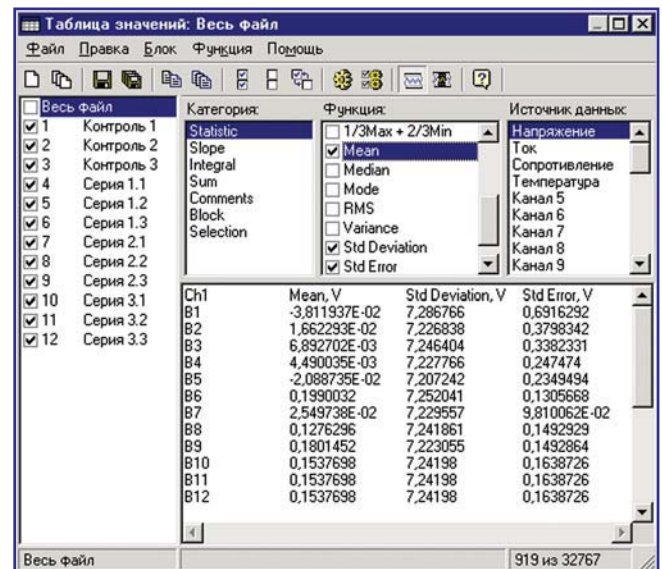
Таблица значений: Весь файл

Файл Правка Блок Функция Помощь

Весь файл
1 Контроль 1
2 Контроль 2
3 Контроль 3
4 Серия 1.1
5 Серия 1.2
6 Серия 1.3
7 Серия 2.1
8 Серия 2.2
9 Серия 2.3
10 Серия 3.1
11 Серия 3.2
12 Серия 3.3

Категория:
Statistic
Slope
Integral
Sum
Comments
Block
Selection

Функция:
1/3Max + 2/3Min
Mean
Median
Mode
RMS
Variance
Std Deviation
Std Error

Источник данных:
Напряжение
Ток
Сопротивление
Температура
Канал 5
Канал 6
Канал 7
Канал 8
Канал 9

| Ch1 | Mean, V | Std Deviation, V | Std Error, V |
|---|---|---|---|
| B1 | -3,811937E-02 | 7,286766 | 0,6916292 |
| B2 | 1,662293E-02 | 7,226838 | 0,3798342 |
| B3 | 6,892702E-03 | 7,246404 | 0,3382331 |
| B4 | 4,490035E-03 | 7,227766 | 0,247474 |
| B5 | -2,088735E-02 | 7,207242 | 0,2349494 |
| B6 | 0,1990032 | 7,252041 | 0,1305668 |
| B7 | 2,549738E-02 | 7,229557 | 9,810062E-02 |
| B8 | 0,1276296 | 7,241861 | 0,1492929 |
| B9 | 0,1801452 | 7,223055 | 0,1492864 |
| B10 | 0,1537698 | 7,24198 | 0,1638726 |
| B11 | 0,1537698 | 7,24198 | 0,1638726 |
| B12 | 0,1537698 | 7,24198 | 0,1638726 |

Весь файл
919 из 32767